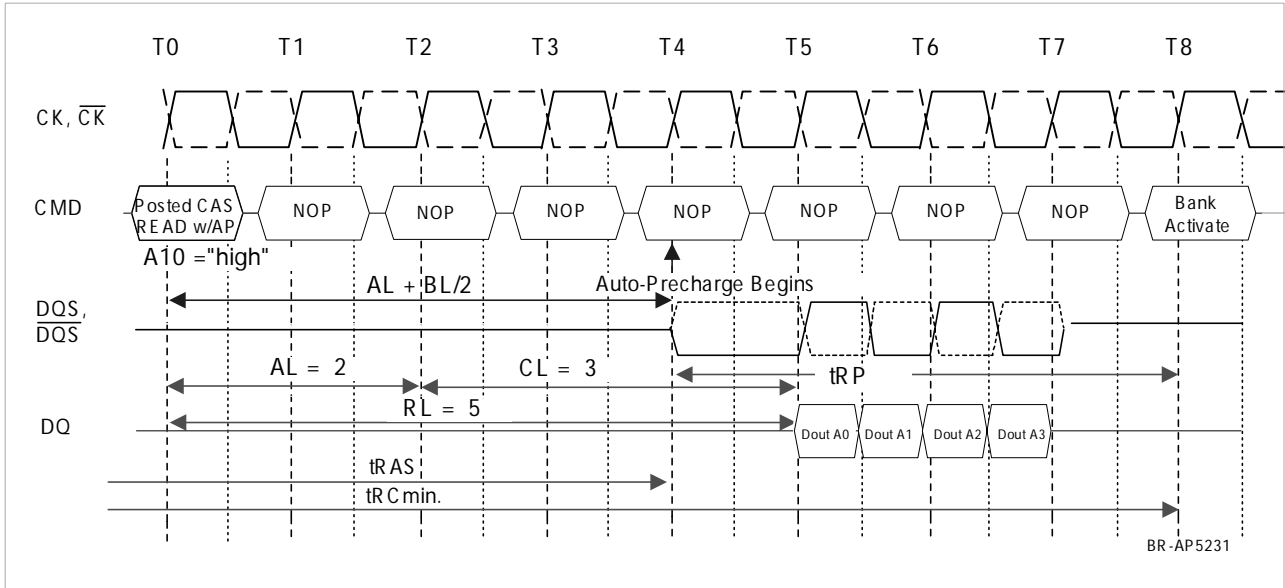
T0 T1 T2 T3 T4 T5 T6 T7 T8

CK, $\overline{CK}$

CMD

Posted CAS READ w/AP

NOP NOP NOP NOP NOP NOP NOP

Bank Activate

A10 ="high"

AL + BL/2

Auto-Precharge Begins

DQS, $\overline{DQS}$

AL = 2

CL = 3

tRP

RL = 5

DQ

Dout A0 Dout A1 Dout A2 Dout A3

tRAS

tRC min.

BR-AP5231